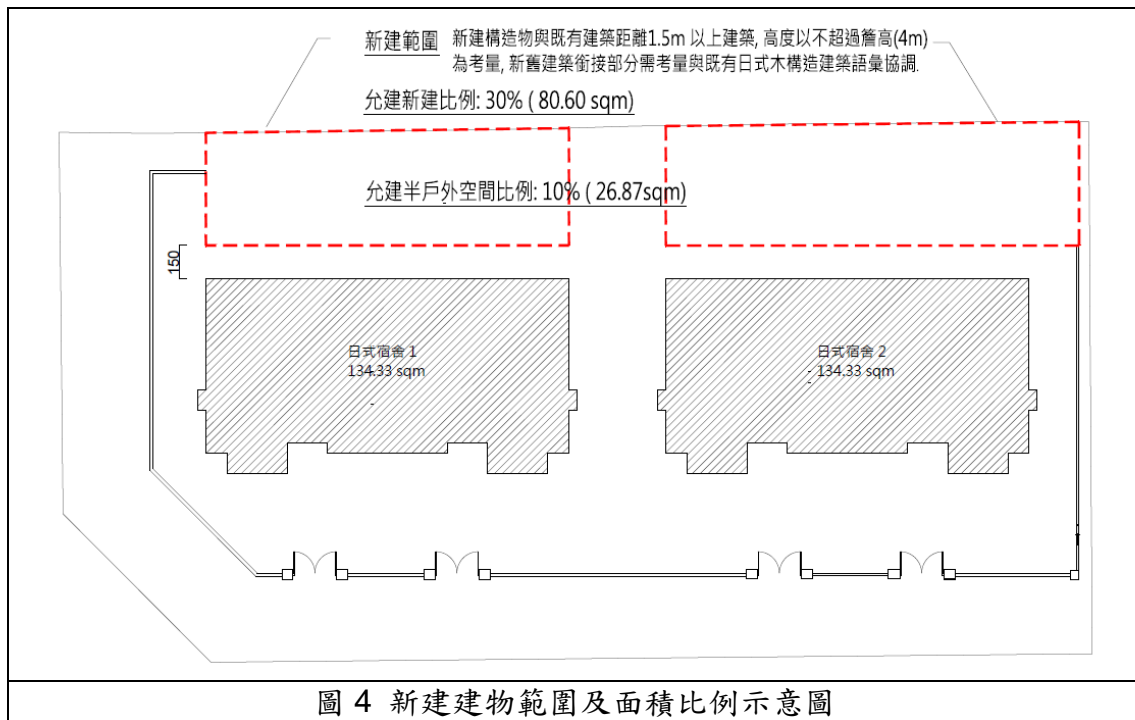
新建範圍 新建構造物與既有建築距離1.5m 以上建築, 高度以不超過簷高(4m) 為考量, 新舊建築銜接部分需考量與既有日式木構造建築語彙協調.

允建新建比例: 30% ( 80.60 sqm)

允建半戶外空間比例: 10% ( 26.87sqm)

150

日式宿舍 1
134.33 sqm

日式宿舍 2
134.33 sqm

圖 4 新建建物範圍及面積比例示意圖